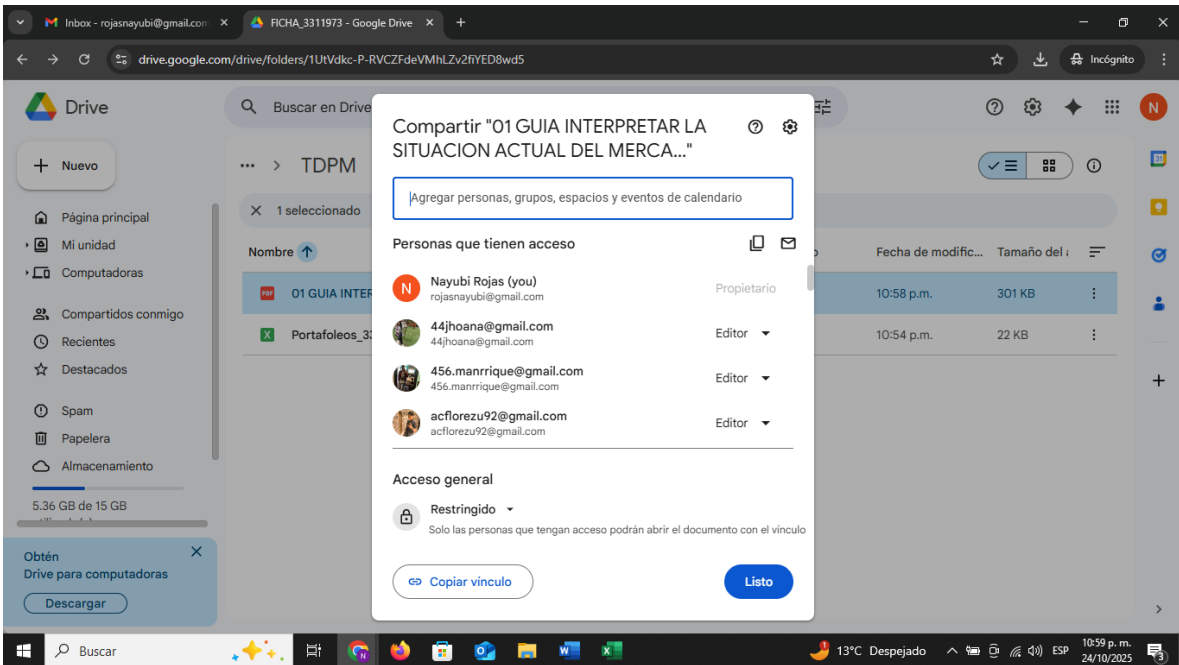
Inbox - rojasnayubi@gmail.com
FICHA_3311973 - Google Drive
drive.google.com/drive/folders/1UtVdkc-P-RVCZFdeVMhLZv2fiYED8wd5
Incógnito

Drive
Buscar en Drive

Nuevo
Página principal
Mi unidad
Computadoras
Compartidos conmigo
Recientes
Destacados
Spam
Papelera
Almacenamiento
5.36 GB de 15 GB

Obtén Drive para computadoras
Descargar

TDPM
1 seleccionado
Nombre
Fecha de modific...
Tamaño del
01 GUIA INTER
10:58 p.m.
301 KB
Portafoleos_33
10:54 p.m.
22 KB

Compartir "01 GUIA INTERPRETAR LA SITUACION ACTUAL DEL MERCA..."

Agregar personas, grupos, espacios y eventos de calendario

Personas que tienen acceso

Nayubi Rojas (you)
rojasnayubi@gmail.com
Propietario

44jhoana@gmail.com
44jhoana@gmail.com
Editor

456.manrrique@gmail.com
456.manrrique@gmail.com
Editor

acflorezu92@gmail.com
acflorezu92@gmail.com
Editor

Acceso general
Restringido
Solo las personas que tengan acceso podrán abrir el documento con el vínculo

Copiar vínculo
Listo

Buscar
13°C Despejado
ESP
10:59 p. m.
24/10/2025